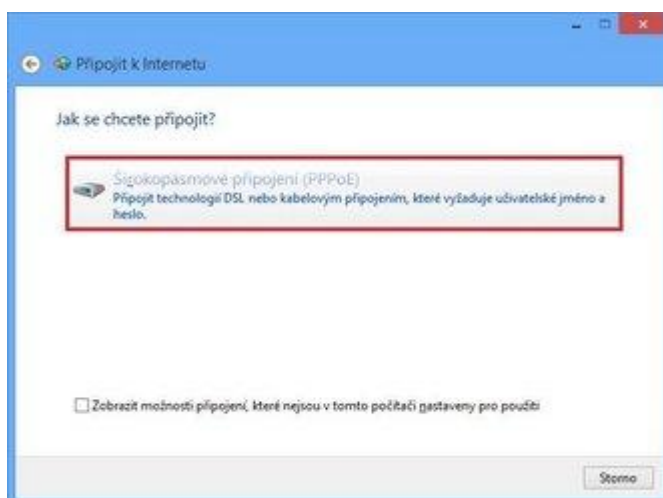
Připojit k Internetu

Jak se chcete připojit?

Širokopásmové připojení (PPPoE)
Připojit technologií DSL nebo kabelovým připojením, které vyžaduje uživatelské jméno a heslo.

Zobrazit možnosti připojení, které nejsou v tomto počítači nastaveny pro použití

Storno